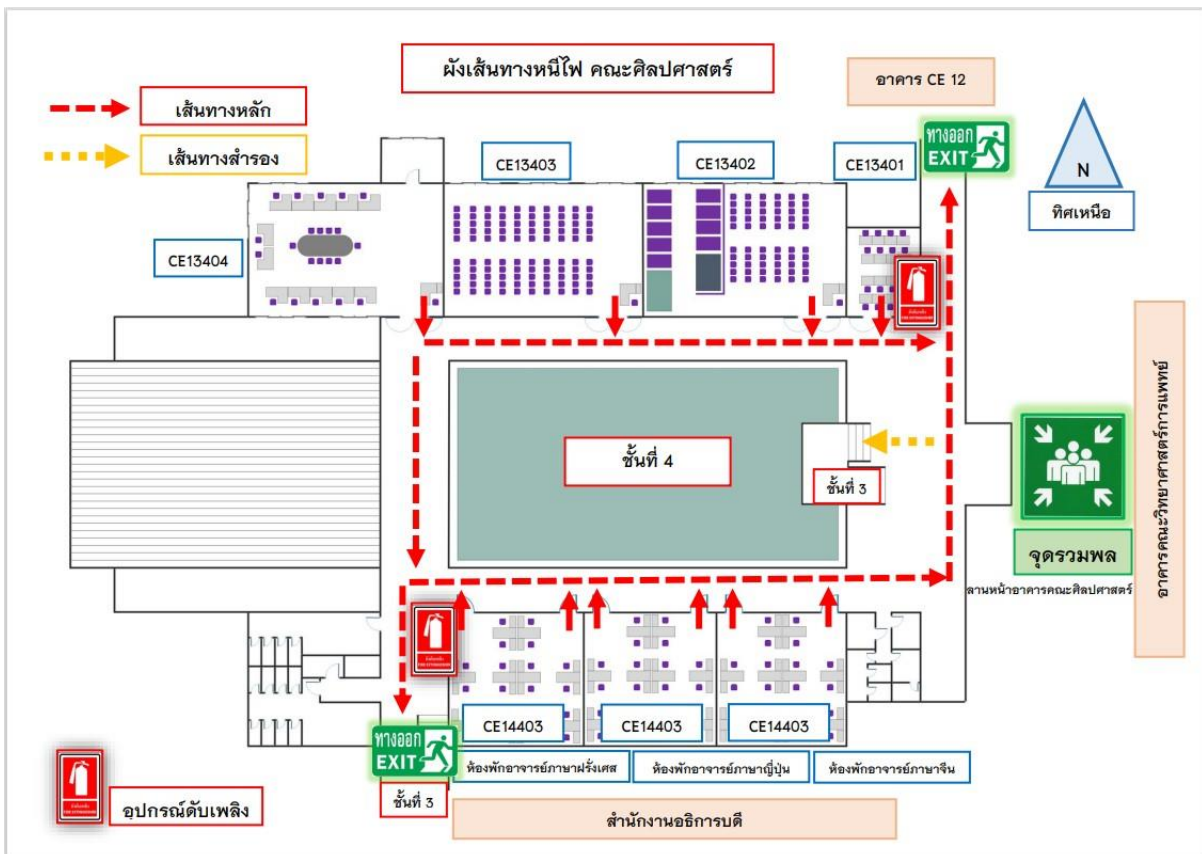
ผังเส้นทางหนีไฟ คณะศิลปศาสตร์

อาคาร CE 12

เส้นทางหลัก

เส้นทางสำรอง

CE13403

CE13402

CE13401

ทางออก EXIT

N

ทิศเหนือ

CE13404

ชั้นที่ 4

ชั้นที่ 3

จุดรวมพล

ลานหน้าอาคารคณะศิลปศาสตร์

อาคารคณะวิทยาศาสตร์การแพทย์

CE14403

CE14403

CE14403

ทางออก EXIT

ห้องพักอาจารย์ภาษาฝรั่งเศส

ห้องพักอาจารย์ภาษาญี่ปุ่น

ห้องพักอาจารย์ภาษาจีน

ชั้นที่ 3

อุปกรณ์ดับเพลิง

สำนักงานอธิการบดี